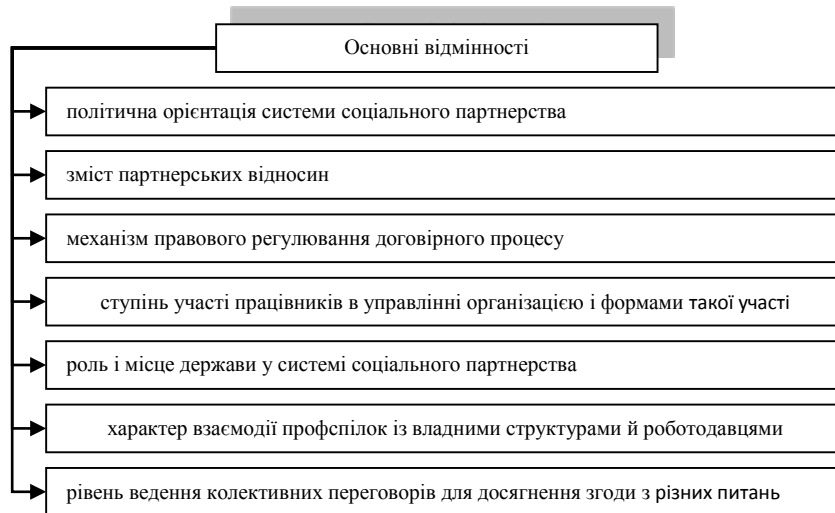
Основні відмінності

політична орієнтація системи соціального партнерства

зміст партнерських відносин

механізм правового регулювання договірного процесу

ступінь участі працівників в управлінні організацією і формами такої участі

роль і місце держави у системі соціального партнерства

характер взаємодії профспілок із владними структурами й роботодавцями

рівень ведення колективних переговорів для досягнення згоди з різних питань